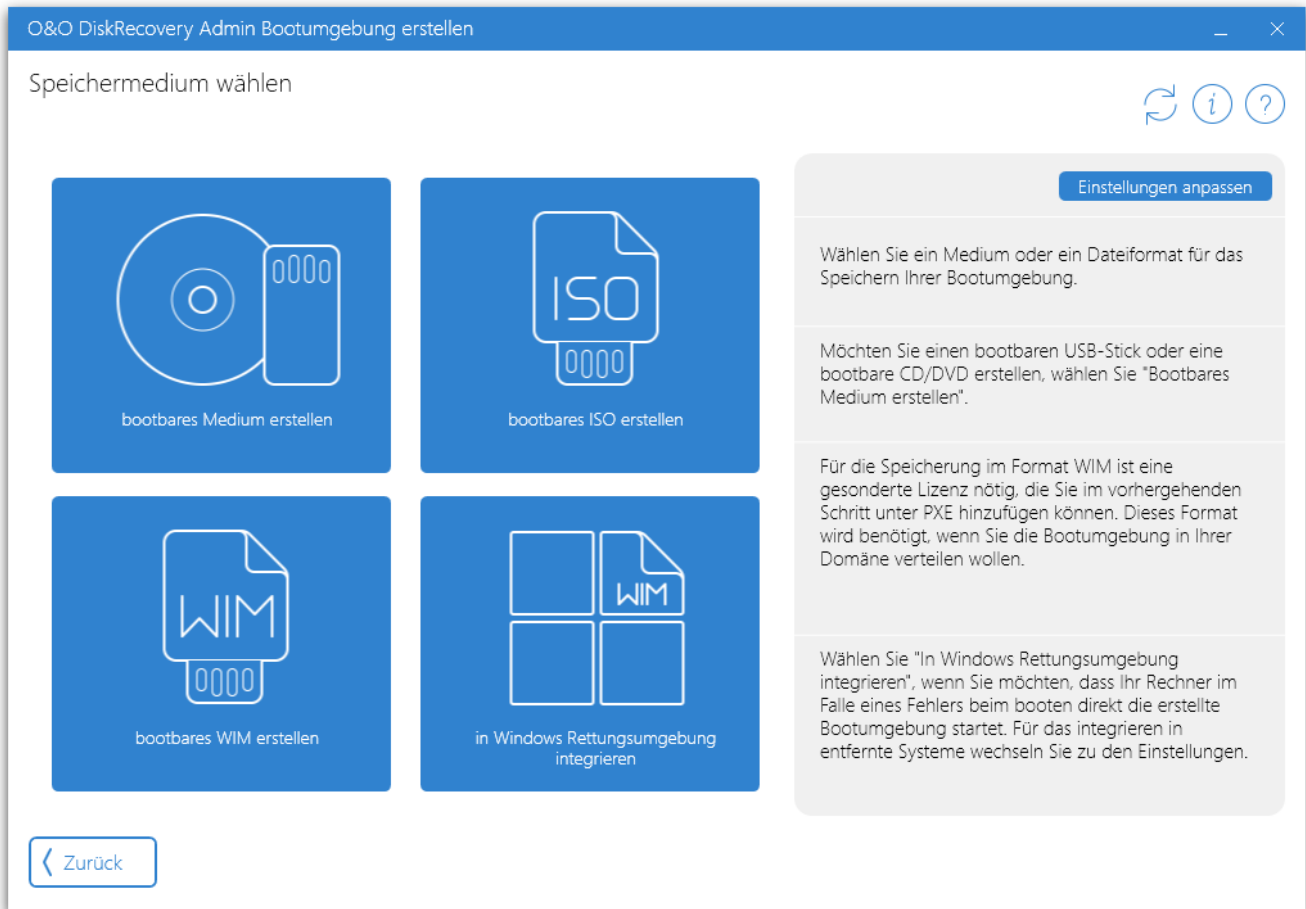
O&O DiskRecovery Admin Bootumgebung erstellen

Speichermedium wählen

ISO

bootbares Medium erstellen

bootbares ISO erstellen

WIM

bootbares WIM erstellen

WIM

in Windows Rettungsumgebung integrieren

Einstellungen anpassen

Wählen Sie ein Medium oder ein Dateiformat für das Speichern Ihrer Bootumgebung.

Möchten Sie einen bootbaren USB-Stick oder eine bootbare CD/DVD erstellen, wählen Sie "Bootbares Medium erstellen".

Für die Speicherung im Format WIM ist eine gesonderte Lizenz nötig, die Sie im vorhergehenden Schritt unter PXE hinzufügen können. Dieses Format wird benötigt, wenn Sie die Bootumgebung in Ihrer Domäne verteilen wollen.

Wählen Sie "In Windows Rettungsumgebung integrieren", wenn Sie möchten, dass Ihr Rechner im Falle eines Fehlers beim booten direkt die erstellte Bootumgebung startet. Für das integrieren in entfernte Systeme wechseln Sie zu den Einstellungen.

Zurück